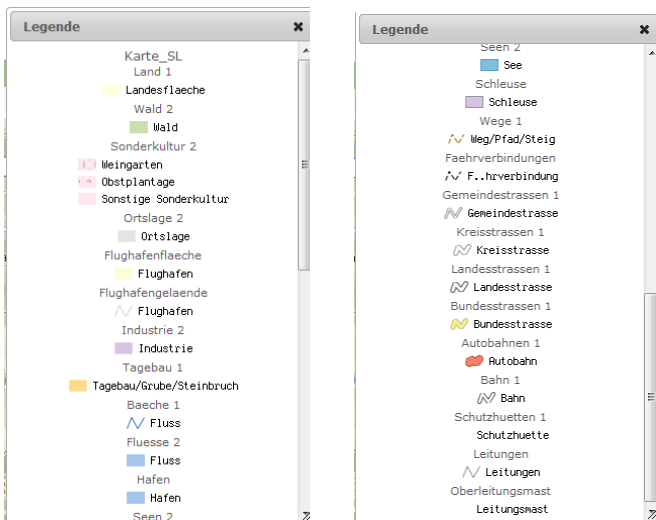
Legende ✖

Karte_SL
Land 1
Landesflaeche
Wald 2
Wald
Sonderkultur 2
Weingarten
Obstplantage
Sonstige Sonderkultur
Ortslage 2
Ortslage
Flughafenflaeche
Flughafen
Flughafengelaende
Flughafen
Industrie 2
Industrie
Tagebau 1
Tagebau/Grube/Steinbruch
Baeche 1
Fluss
Fluesse 2
Fluss
Hafen
Hafen
Seen 2

Legende ✖

Seen 2
See
Schleuse
Schleuse
Wege 1
Weg/Pfad/Steig
Faehrverbindungen
F..hrverbindung
Gemeindestrassen 1
Gemeindestrasse
Kreisstrassen 1
Kreisstrasse
Landesstrassen 1
Landesstrasse
Bundesstrassen 1
Bundesstrasse
Autobahnen 1
Autobahn
Bahn 1
Bahn
Schutzhuetten 1
Schutzhuette
Leitungen
Leitungen
Oberleitungsmast
Leitungsmast